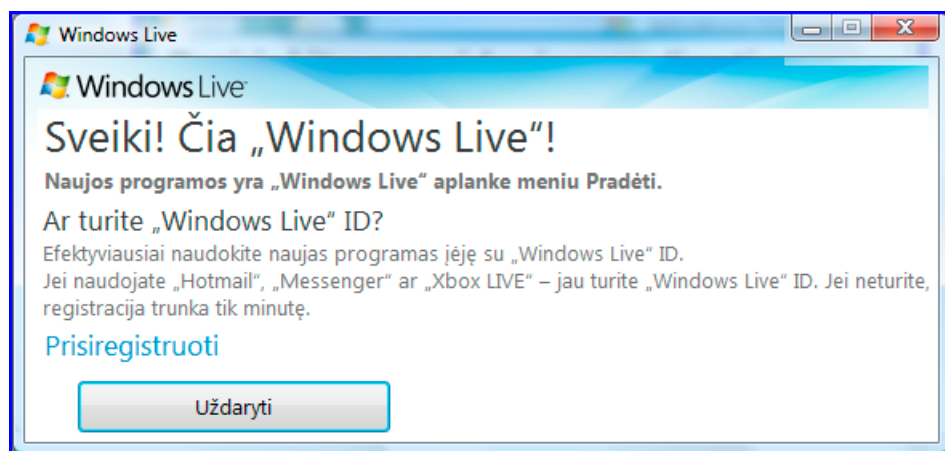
Windows Live

Windows Live

Sveiki! Čia „Windows Live“!

Naujos programos yra „Windows Live“ aplanke meniu Pradėti.

Ar turite „Windows Live“ ID?

Efektyviausiai naudokite naujas programas įėję su „Windows Live“ ID.
Jei naudojate „Hotmail“, „Messenger“ ar „Xbox LIVE“ – jau turite „Windows Live“ ID. Jei neturite, registracija trunka tik minutę.

Prisiregistruoti

Uždaryti